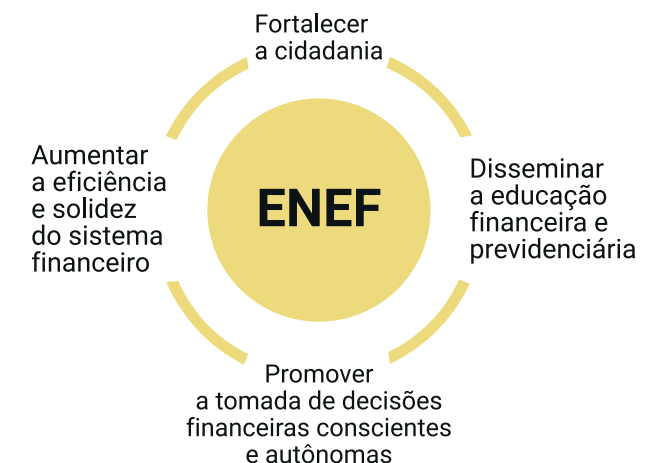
Fortalecer a cidadania

Aumentar a eficiência e solidez do sistema financeiro

ENEF

Disseminar a educação financeira e previdenciária

Promover a tomada de decisões financeiras conscientes e autônomas